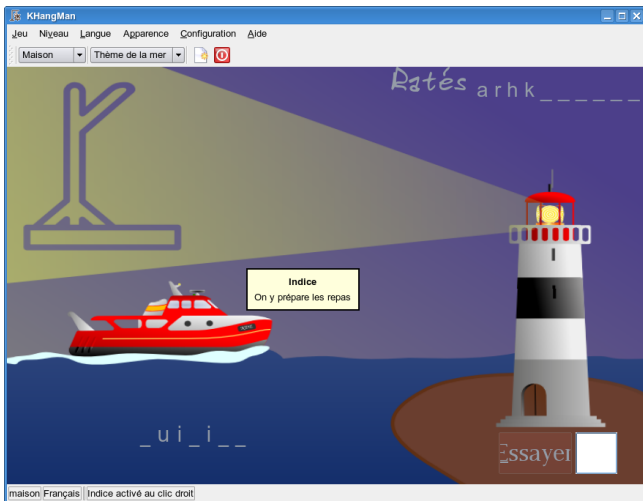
KHangMan

Jeu Niveau Langue Apparence Configuration Aide

Maison
Thème de la mer

Ratés a r h k _ _ _ _ _ _

Indice
On y prépare les repas

_ u i _ i _ _

Essayer

maison Français Indice activé au clic droit